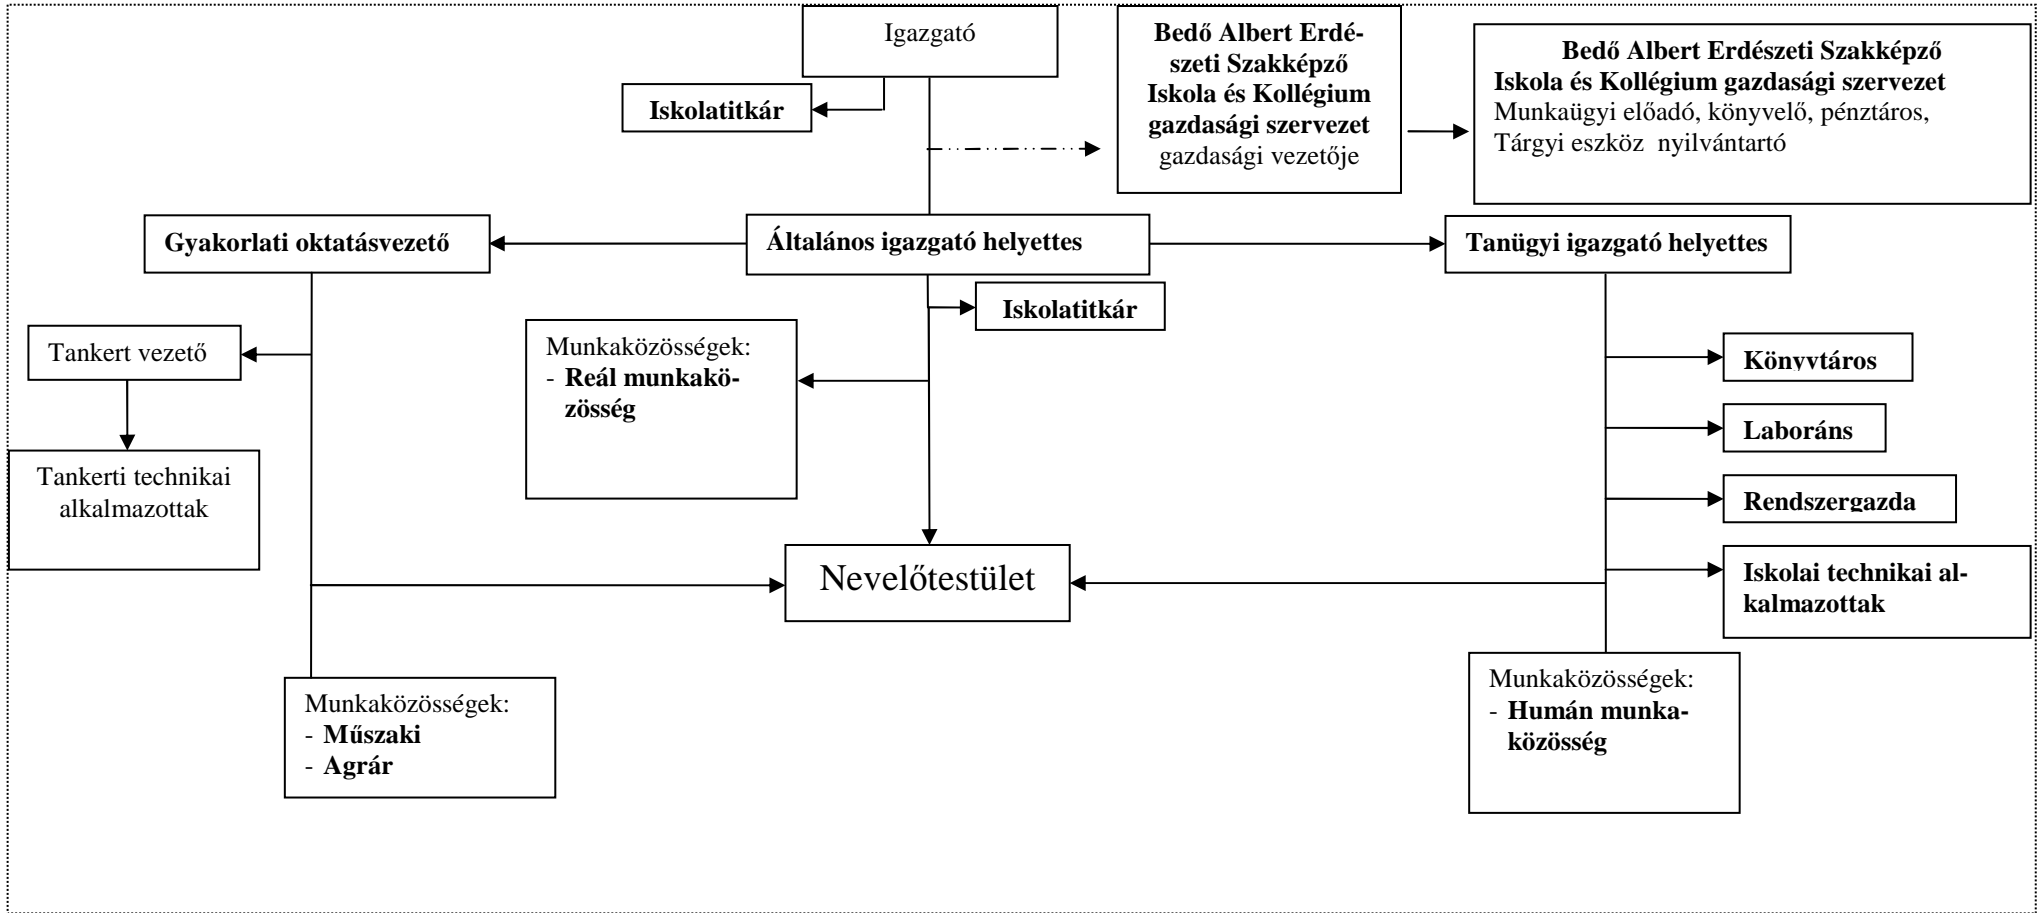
Igazgató

Iskolatitkár

Bedő Albert Erdészeti Szakképző Iskola és Kollégium gazdasági szervezet gazdasági vezetője

Bedő Albert Erdészeti Szakképző Iskola és Kollégium gazdasági szervezet
Munkaügyi előadó, könyvelő, pénztáros, Tárgyi eszköz nyilvántartó

Gyakorlati oktatásvezető

Általános igazgató helyettes

Tanügyi igazgató helyettes

Iskolatitkár

Tankert vezető

Munkaközösségek:
- Reál munkaközösség

Könyvtáros

Laboráns

Tankerti technikai alkalmazottak

Rendszergazda

Nevelőtestület

Iskolai technikai alkalmazottak

Munkaközösségek:
- Műszaki
- Agrár

Munkaközösségek:
- Humán munkaközösség